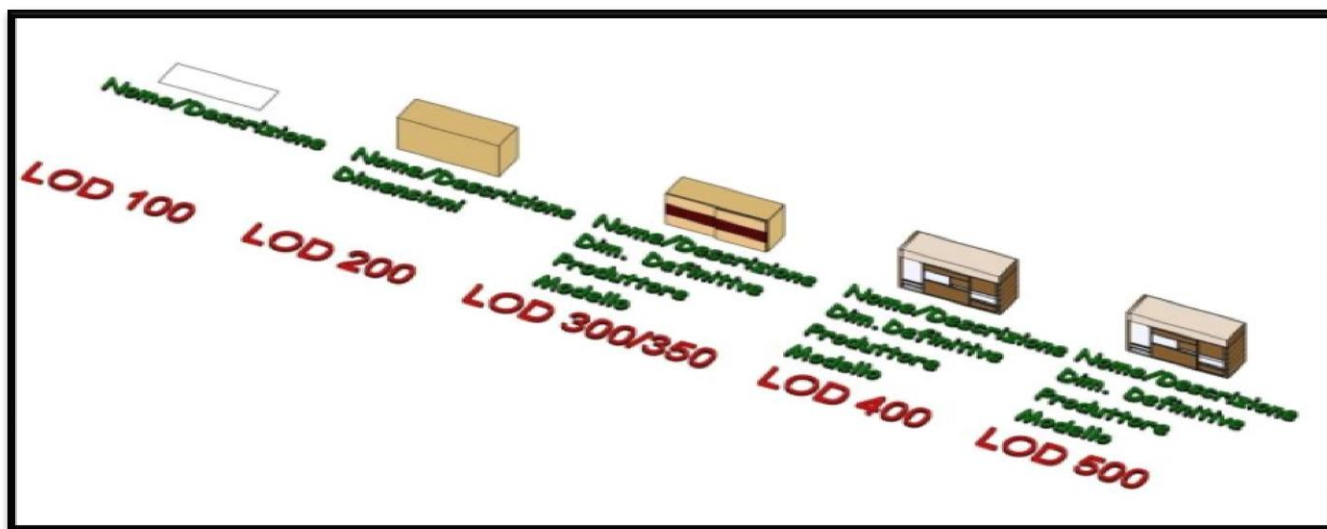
Nome/Descrizione
LOD 100

Nome/Descrizione
Dimensioni
LOD 200

Nome/Descrizione
Dim. Definitive
Produttore
Modello
LOD 300/350

Nome/Descrizione
Dim. Definitive
Produttore
Modello
LOD 400

Nome/Descrizione
Dim. Definitive
Produttore
Modello
LOD 500